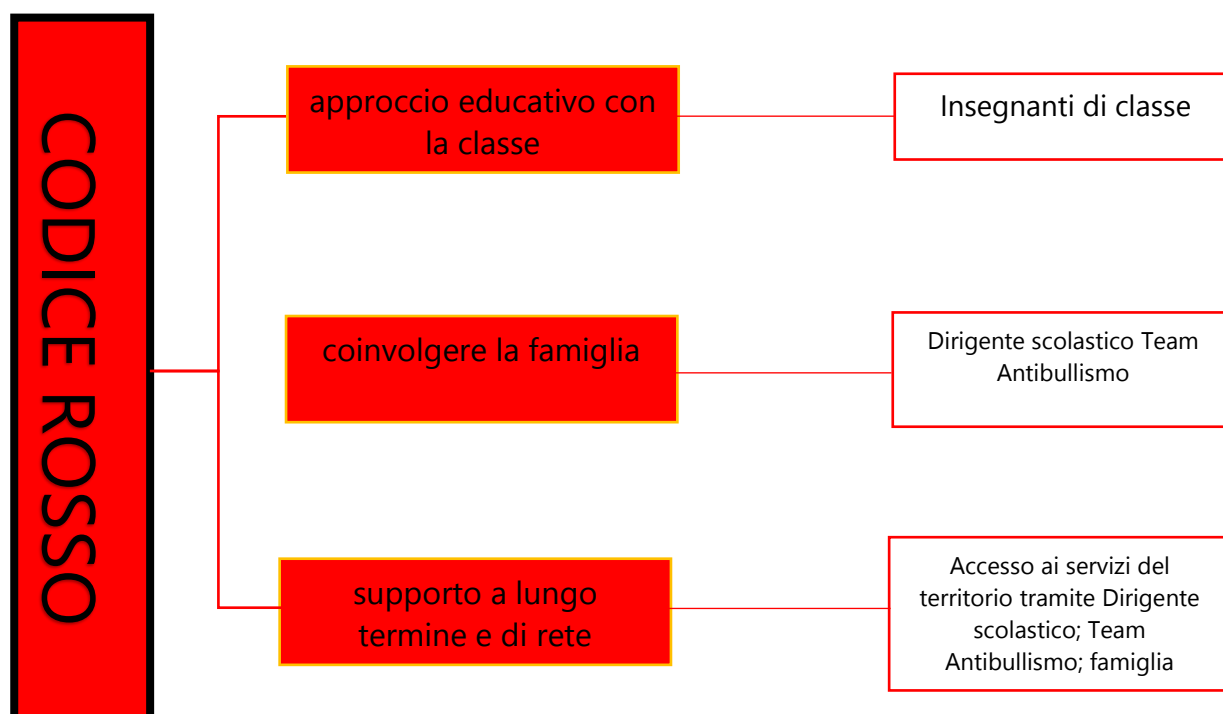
CODICE ROSSO

approccio educativo con la classe

Insegnanti di classe

coinvolgere la famiglia

Dirigente scolastico Team Antibullismo

supporto a lungo termine e di rete

Accesso ai servizi del territorio tramite Dirigente scolastico; Team Antibullismo; famiglia